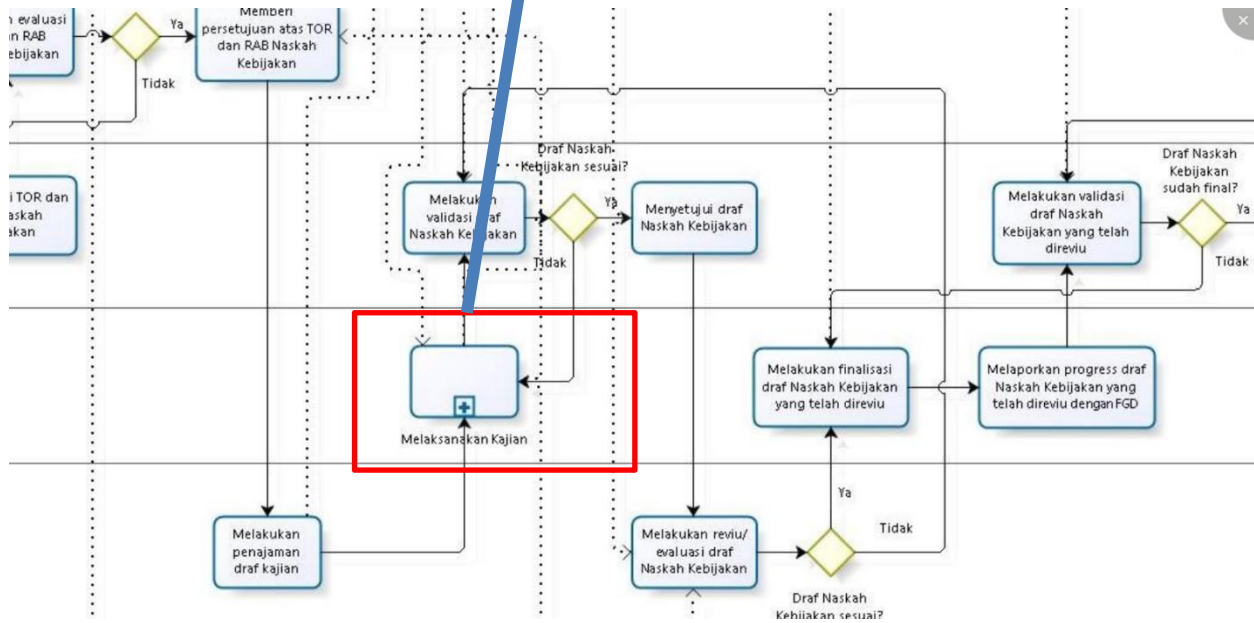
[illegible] evaluasi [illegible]n RAB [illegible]ebijakan

Ya

Tidak

Memberi persetujuan atas TOR dan RAB Naskah Kebijakan

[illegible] TOR dan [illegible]askah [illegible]akan

Draf Naskah Kebijakan sesuai?

Melakukan validasi draf Naskah Kebijakan

Ya

Tidak

Menyetujui draf Naskah Kebijakan

Draf Naskah Kebijakan sudah final?

Melakukan validasi draf Naskah Kebijakan yang telah direviu

Ya

Tidak

Melaksanakan Kajian

Melakukan finalisasi draf Naskah Kebijakan yang telah direviu

Melaporkan progress draf Naskah Kebijakan yang telah direviu dengan FGD

Ya

Tidak

Melakukan penajaman draf kajian

Melakukan reviu/ evaluasi draf Naskah Kebijakan

Draf Naskah Kebijakan sesuai?